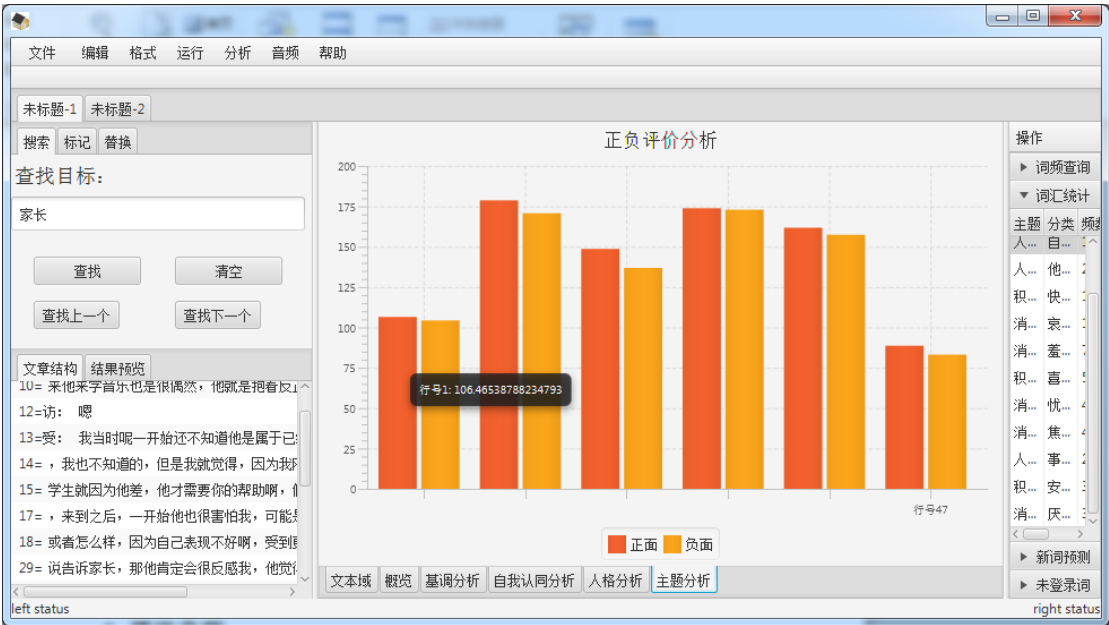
文件 编辑 格式 运行 分析 音频 帮助

未标题-1 未标题-2

搜索 标记 替换

查找目标：

家长

查找 清空

查找上一个 查找下一个

文章结构 结果预览

10= 来他来学音乐也是很偶然，他就是抱着反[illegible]
12=访： 嗯
13=受： 我当时呢一开始还不知道他是属于已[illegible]
14= ，我也不知道的，但是我就觉得，因为我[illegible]
15= 学生就因为他差，他才需要你的帮助啊，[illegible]
17= ，来到之后，一开始他也很害怕我，可能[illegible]
18= 或者怎么样，因为自己表现不好啊，受到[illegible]
29= 说告诉家长，那他肯定会很反感我，他觉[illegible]

正负评价分析

200
175
150
125
100
75
50
25
0

行号1: 106.46538788234793

行号47

正面 负面

文本域 概览 基调分析 自我认同分析 人格分析 主题分析

操作
▶ 词频查询
▼ 词汇统计

| 主题 | 分类 | 频 |
|---|---|---|
| 人... | 自... | |
| 人... | 他... | |
| 积... | 快... | |
| 消... | 哀... | |
| 消... | 羞... | |
| 积... | 喜... | |
| 消... | 忧... | |
| 消... | 焦... | |
| 人... | 事... | |
| 积... | 安... | |
| 消... | 厌... | |

▶ 新词预测
▶ 未登录词

left status
right status